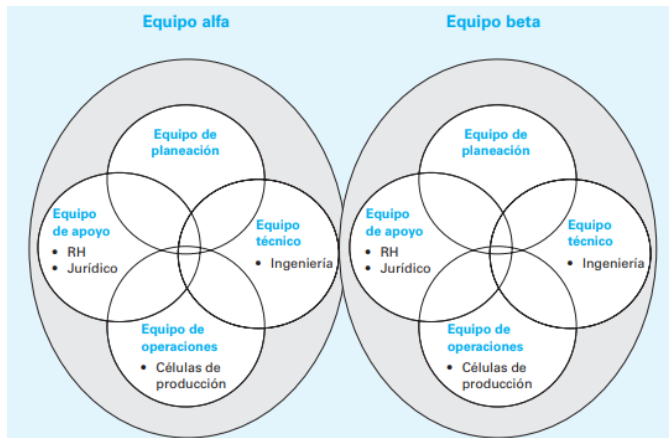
Equipo alfa

Equipo de planeación

Equipo de apoyo
• RH
• Jurídico

Equipo técnico
• Ingeniería

Equipo de operaciones
• Células de producción

Equipo beta

Equipo de planeación

Equipo de apoyo
• RH
• Jurídico

Equipo técnico
• Ingeniería

Equipo de operaciones
• Células de producción